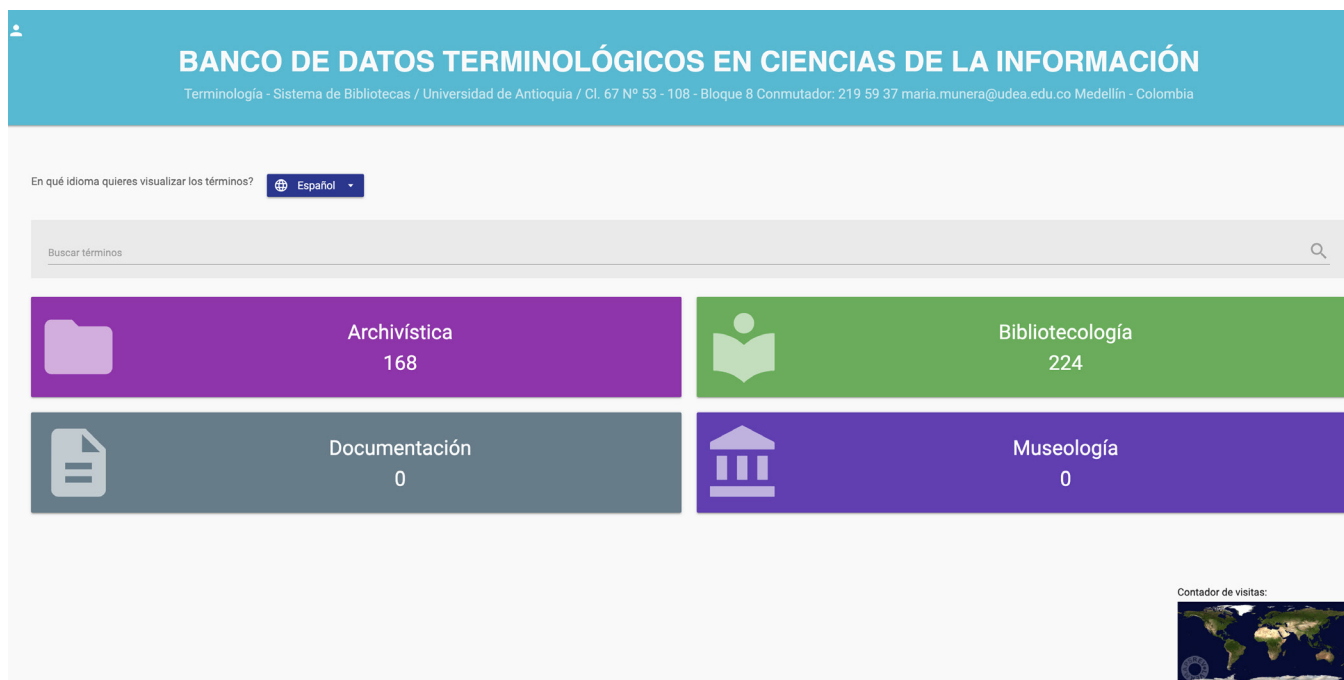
BANCO DE DATOS TERMINOLÓGICOS EN CIENCIAS DE LA INFORMACIÓN

Terminología - Sistema de Bibliotecas / Universidad de Antioquia / Cl. 67 Nº 53 - 108 - Bloque 8 Conmutador: 219 59 37 maria.munera@udea.edu.co Medellín - Colombia

En qué idioma quieres visualizar los términos?

Español

Buscar términos

Archivística
168

Bibliotecología
224

Documentación
0

Museología
0

Contador de visitas: